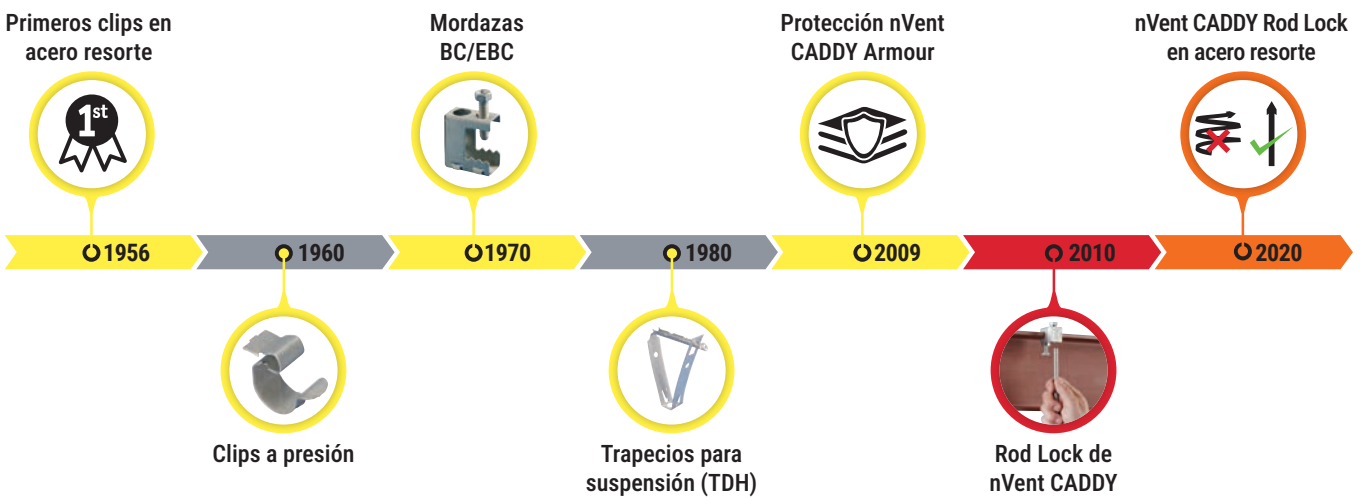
Primeros clips en acero resorte

1st

Mordazas BC/EBC

Protección nVent CADDY Armour

nVent CADDY Rod Lock en acero resorte

1956

1960

1970

1980

2009

2010

2020

Clips a presión

Trapecios para suspensión (TDH)

Rod Lock de nVent CADDY